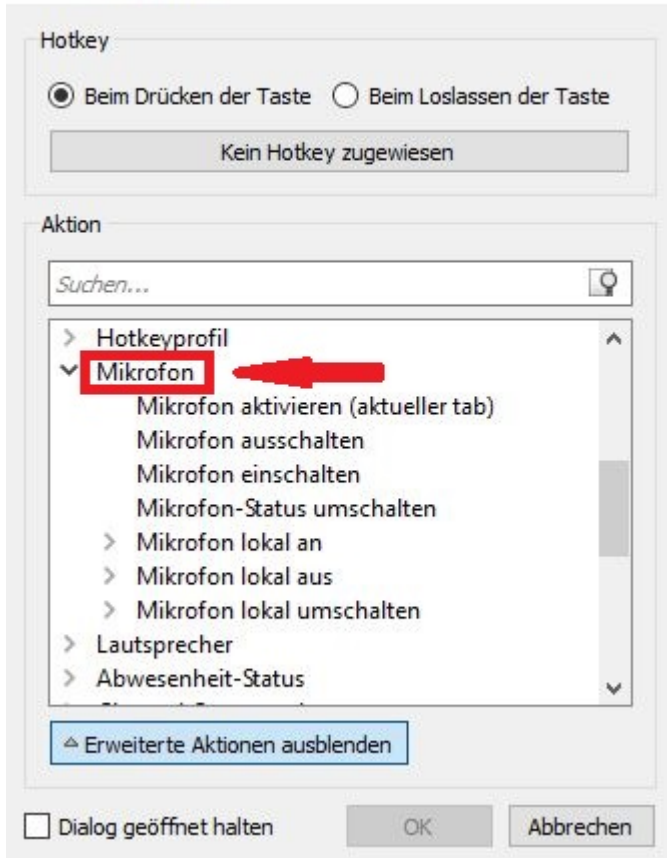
Hotkey

Beim Drücken der Taste Beim Loslassen der Taste

Kein Hotkey zugewiesen

Aktion

Suchen...

Hotkeyprofil
Mikrofon
Mikrofon aktivieren (aktueller tab)
Mikrofon ausschalten
Mikrofon einschalten
Mikrofon-Status umschalten
Mikrofon lokal an
Mikrofon lokal aus
Mikrofon lokal umschalten
Lautsprecher
Abwesenheit-Status
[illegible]

Erweiterte Aktionen ausblenden

Dialog geöffnet halten OK Abbrechen